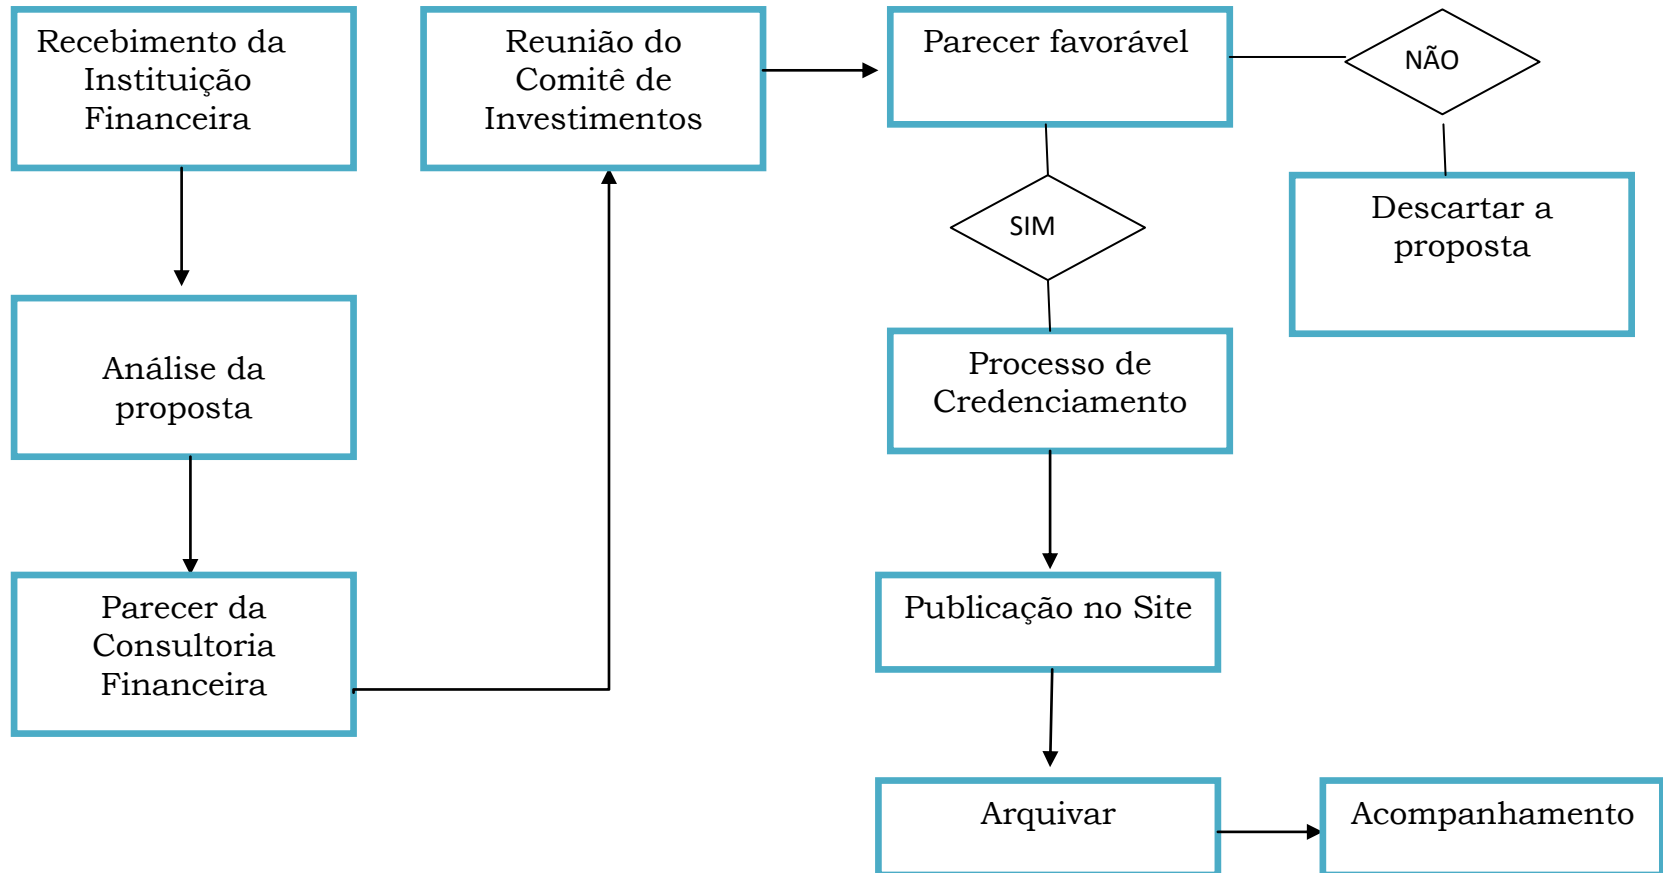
Recebimento da Instituição Financeira

Análise da proposta

Parecer da Consultoria Financeira

Reunião do Comitê de Investimentos

Parecer favorável

NÃO

Descartar a proposta

SIM

Processo de Credenciamento

Publicação no Site

Arquivar

Acompanhamento